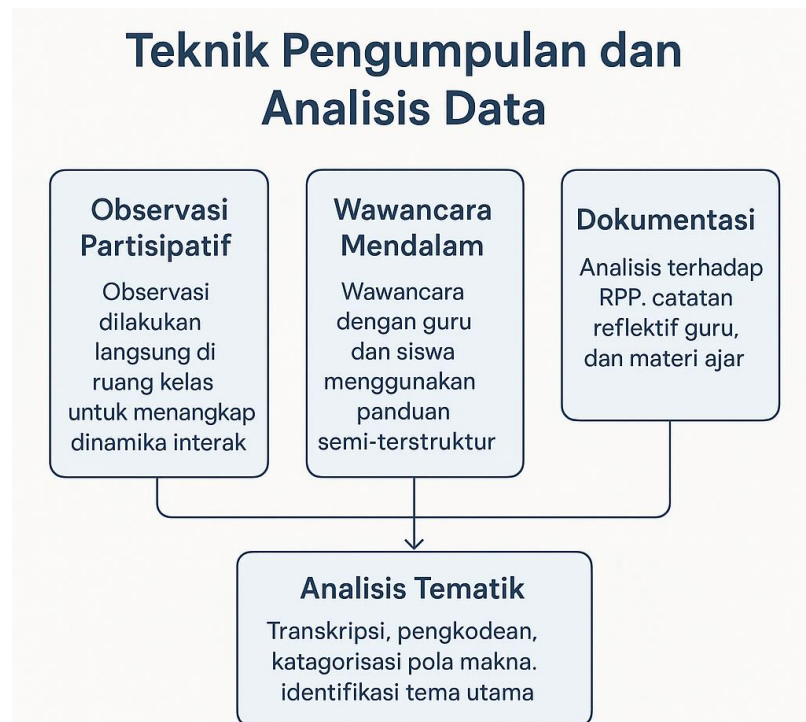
Teknik Pengumpulan dan Analisis Data

Observasi Partisipatif

Observasi dilakukan langsung di ruang kelas untuk menangkap dinamika interak

Wawancara Mendalam

Wawancara dengan guru dan siswa menggunakan panduan semi-terstruktur

Dokumentasi

Analisis terhadap RPP. catatan reflektif guru, dan materi ajar

Analisis Tematik

Transkripsi, pengkodean, katagorisasi pola makna. identifikasi tema utama